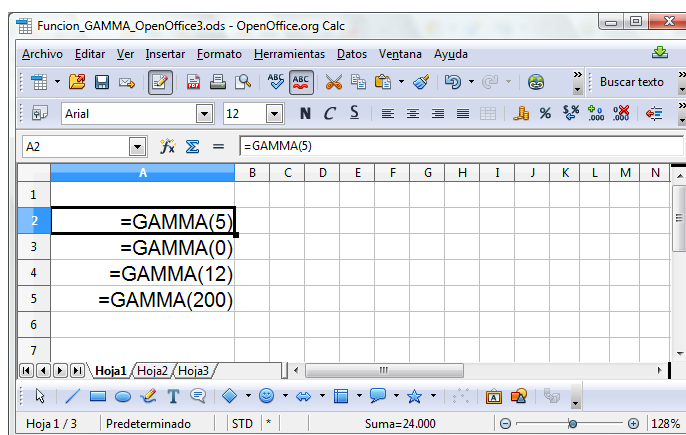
Funcion_GAMMA_OpenOffice3.ods - OpenOffice.org Calc

Archivo Editar Ver Insertar Formato Herramientas Datos Ventana Ayuda

Buscar texto

Arial 12 N C S

A2 =GAMMA(5)

| | A | B | C | D | E | F | G | H | I | J | K | L | M | N |
|---|---|---|---|---|---|---|---|---|---|---|---|---|---|---|
| 1 | | | | | | | | | | | | | | |
| 2 | =GAMMA(5) | | | | | | | | | | | | | |
| 3 | =GAMMA(0) | | | | | | | | | | | | | |
| 4 | =GAMMA(12) | | | | | | | | | | | | | |
| 5 | =GAMMA(200) | | | | | | | | | | | | | |
| 6 | | | | | | | | | | | | | | |
| 7 | | | | | | | | | | | | | | |

Hoja1 Hoja2 Hoja3

Hoja 1 / 3 Predeterminado STD * Suma=24.000 128%